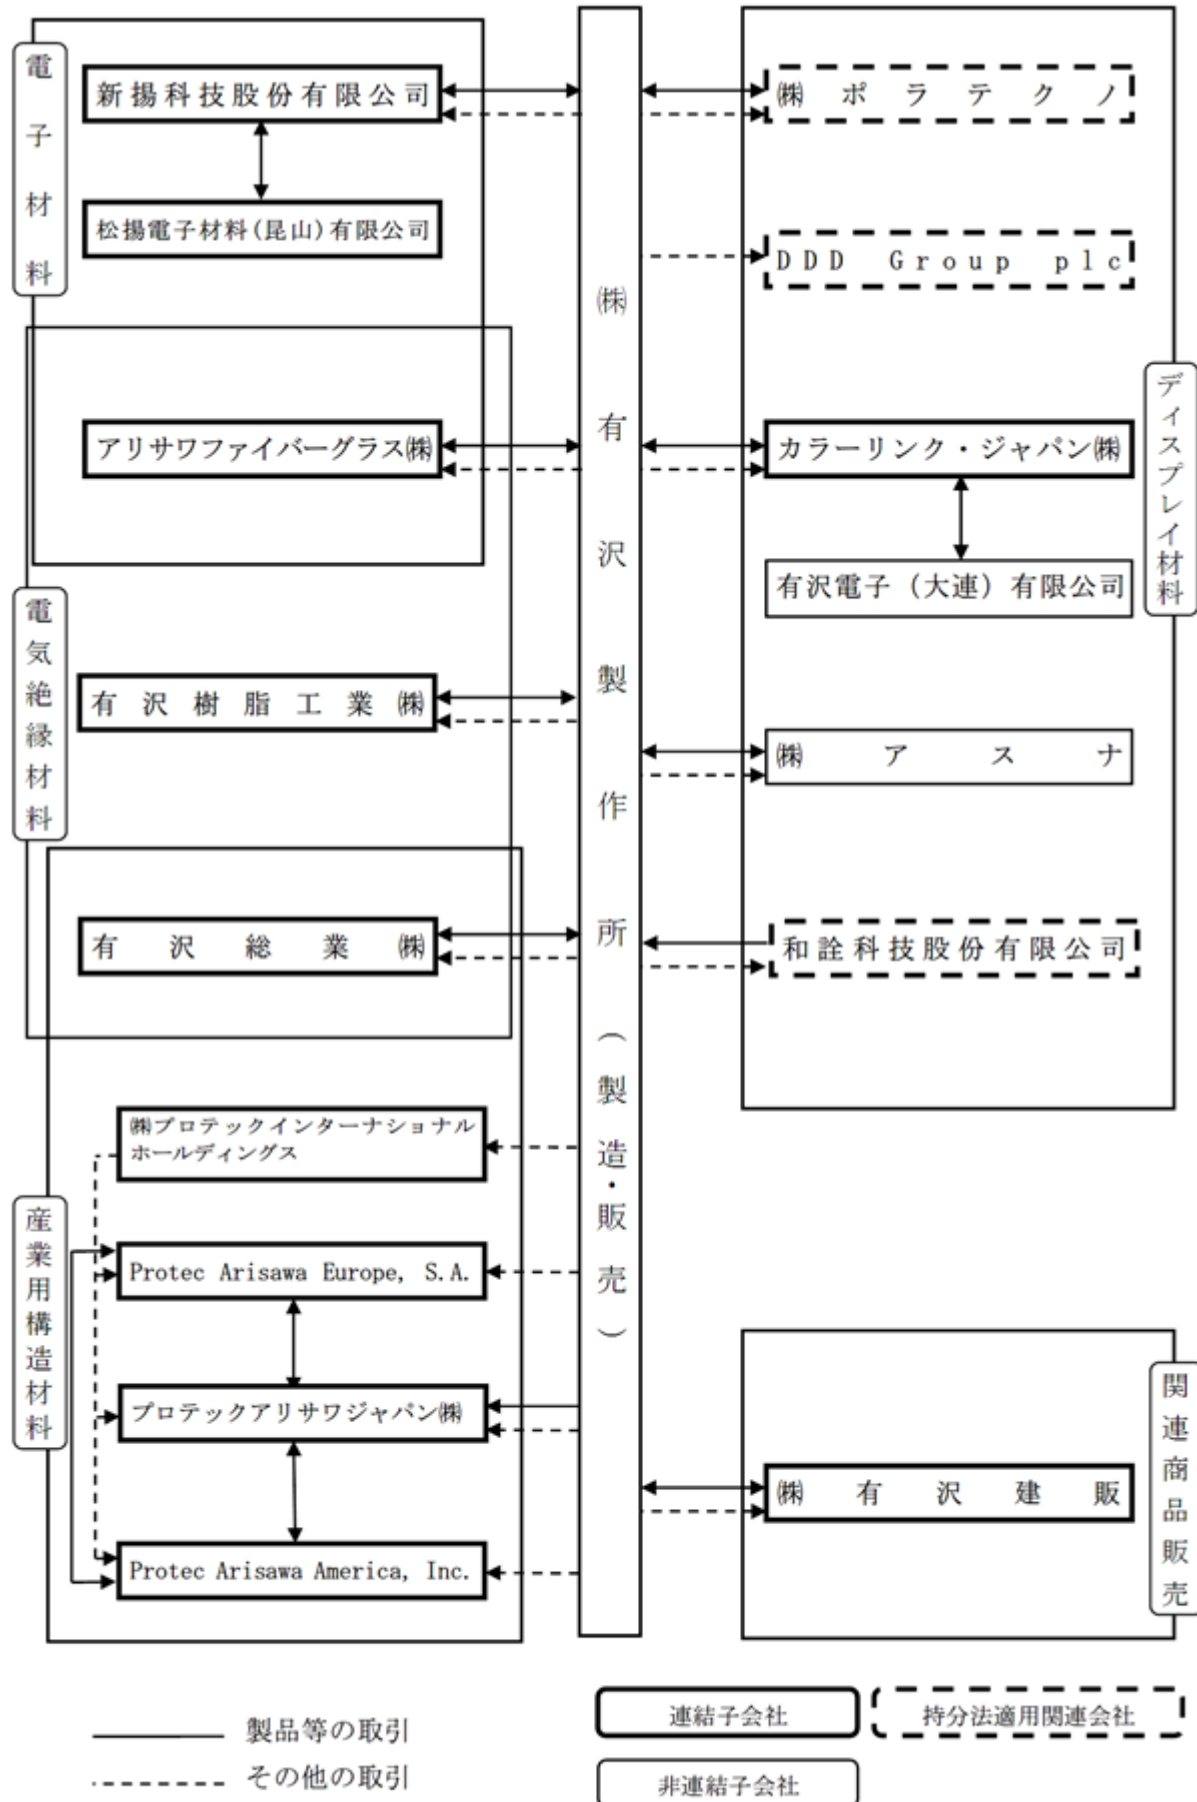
電子材料

新揚科技股份有限公司

松揚電子材料(昆山)有限公司

アリサワファイバーグラス㈱

電気絶縁材料

有沢樹脂工業㈱

有沢総業㈱

㈱プロテックインターナショナルホールディングス

産業用構造材料

Protec Arisawa Europe, S.A.

プロテックアリサワジャパン㈱

Protec Arisawa America, Inc.

㈱有沢製作所(製造・販売)

㈱ポラテクノ

DDD Group plc

ディスプレイ材料

カラーリンク・ジャパン㈱

有沢電子(大連)有限公司

㈱アスナ

和詮科技股份有限公司

関連商品販売

㈱有沢建販

製品等の取引
その他の取引

連結子会社
持分法適用関連会社
非連結子会社